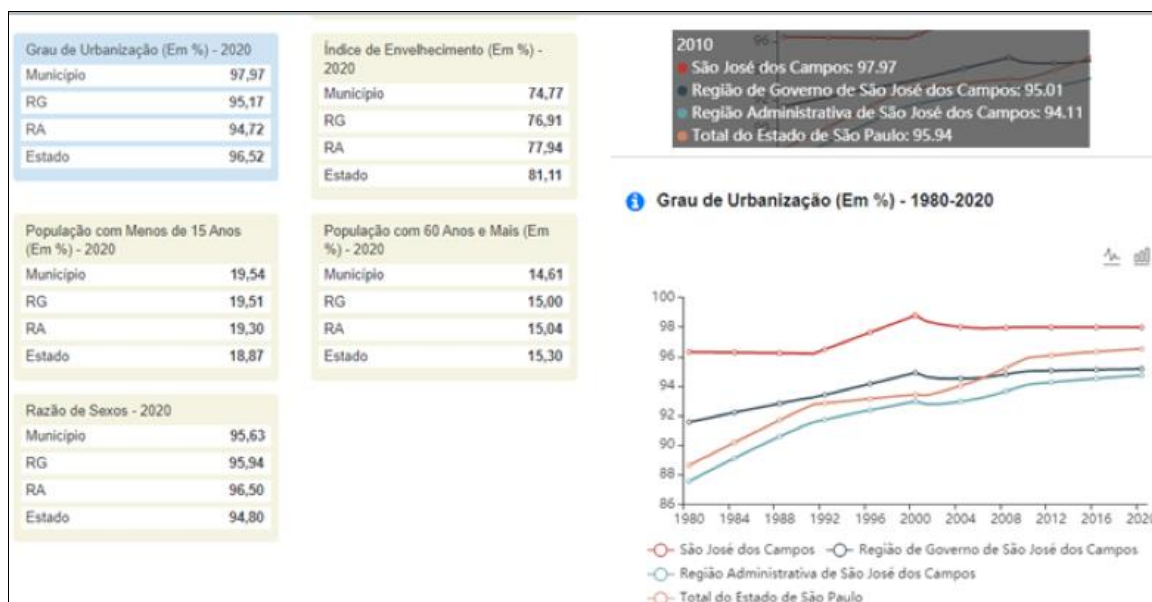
Grau de Urbanização (Em %) - 2020

| | |
|---|---|
| Município | 97,97 |
| RG | 95,17 |
| RA | 94,72 |
| Estado | 96,52 |

Índice de Envelhecimento (Em %) - 2020

| | |
|---|---|
| Município | 74,77 |
| RG | 76,91 |
| RA | 77,94 |
| Estado | 81,11 |

População com Menos de 15 Anos (Em %) - 2020

| | |
|---|---|
| Município | 19,54 |
| RG | 19,51 |
| RA | 19,30 |
| Estado | 18,87 |

População com 60 Anos e Mais (Em %) - 2020

| | |
|---|---|
| Município | 14,61 |
| RG | 15,00 |
| RA | 15,04 |
| Estado | 15,30 |

Razão de Sexos - 2020

| | |
|---|---|
| Município | 95,63 |
| RG | 95,94 |
| RA | 96,50 |
| Estado | 94,80 |

2010
São José dos Campos: 97.97
Região de Governo de São José dos Campos: 95.01
Região Administrativa de São José dos Campos: 94.11
Total do Estado de São Paulo: 95.94

Grau de Urbanização (Em %) - 1980-2020

100
98
96
94
92
90
88
86
1980 1984 1988 1992 1996 2000 2004 2008 2012 2016 2020

São José dos Campos
Região de Governo de São José dos Campos
Região Administrativa de São José dos Campos
Total do Estado de São Paulo